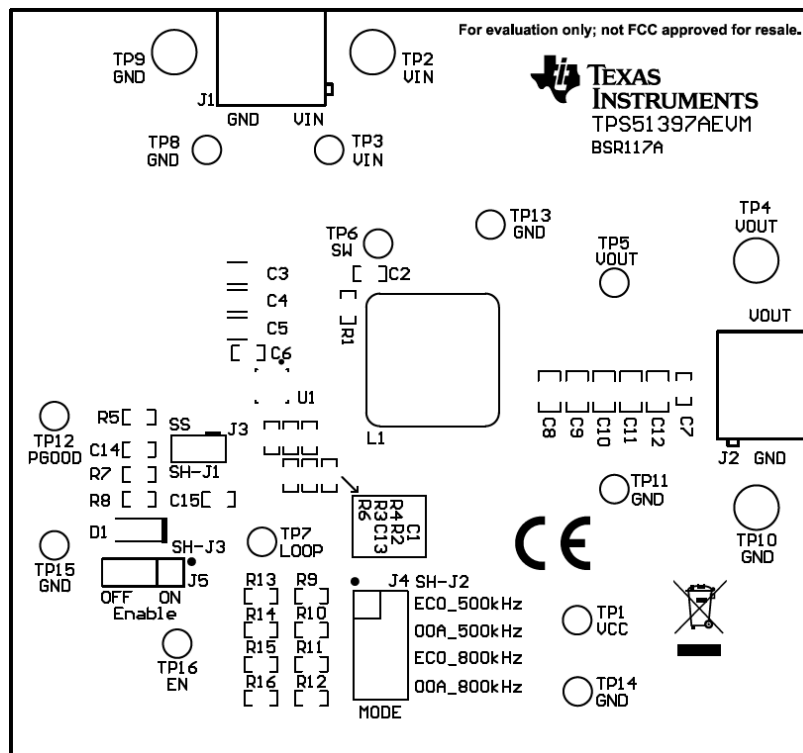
For evaluation only; not FCC approved for resale.

TEXAS INSTRUMENTS
TPS51397AEVM
BSR117A

TP9 GND

J1
GND VIN

TP2 VIN

TP8 GND

TP3 VIN

TP13 GND

TP6 SW

TP4 VOUT

TP5 VOUT

C3
C2
C4
C5
R1
C6

VOUT

U1

L1

C8 C9 C10 C11 C12 C7

R5
SS
J3
TP12 PGOOD
C14
R7
SH-J1
R8
C15

J2 GND

TP11 GND

R4 R2 C1
R6 R3 C13

TP10 GND

D1
SH-J3
TP7 LOOP

TP15 GND
J5
OFF ON
Enable

R13 R9
J4 SH-J2
R14 R10
ECO_500kHz
OOA_500kHz
R15 R11
ECO_800kHz
R16 R12
OOA_800kHz
MODE

TP1 VCC

TP16 EN

TP14 GND